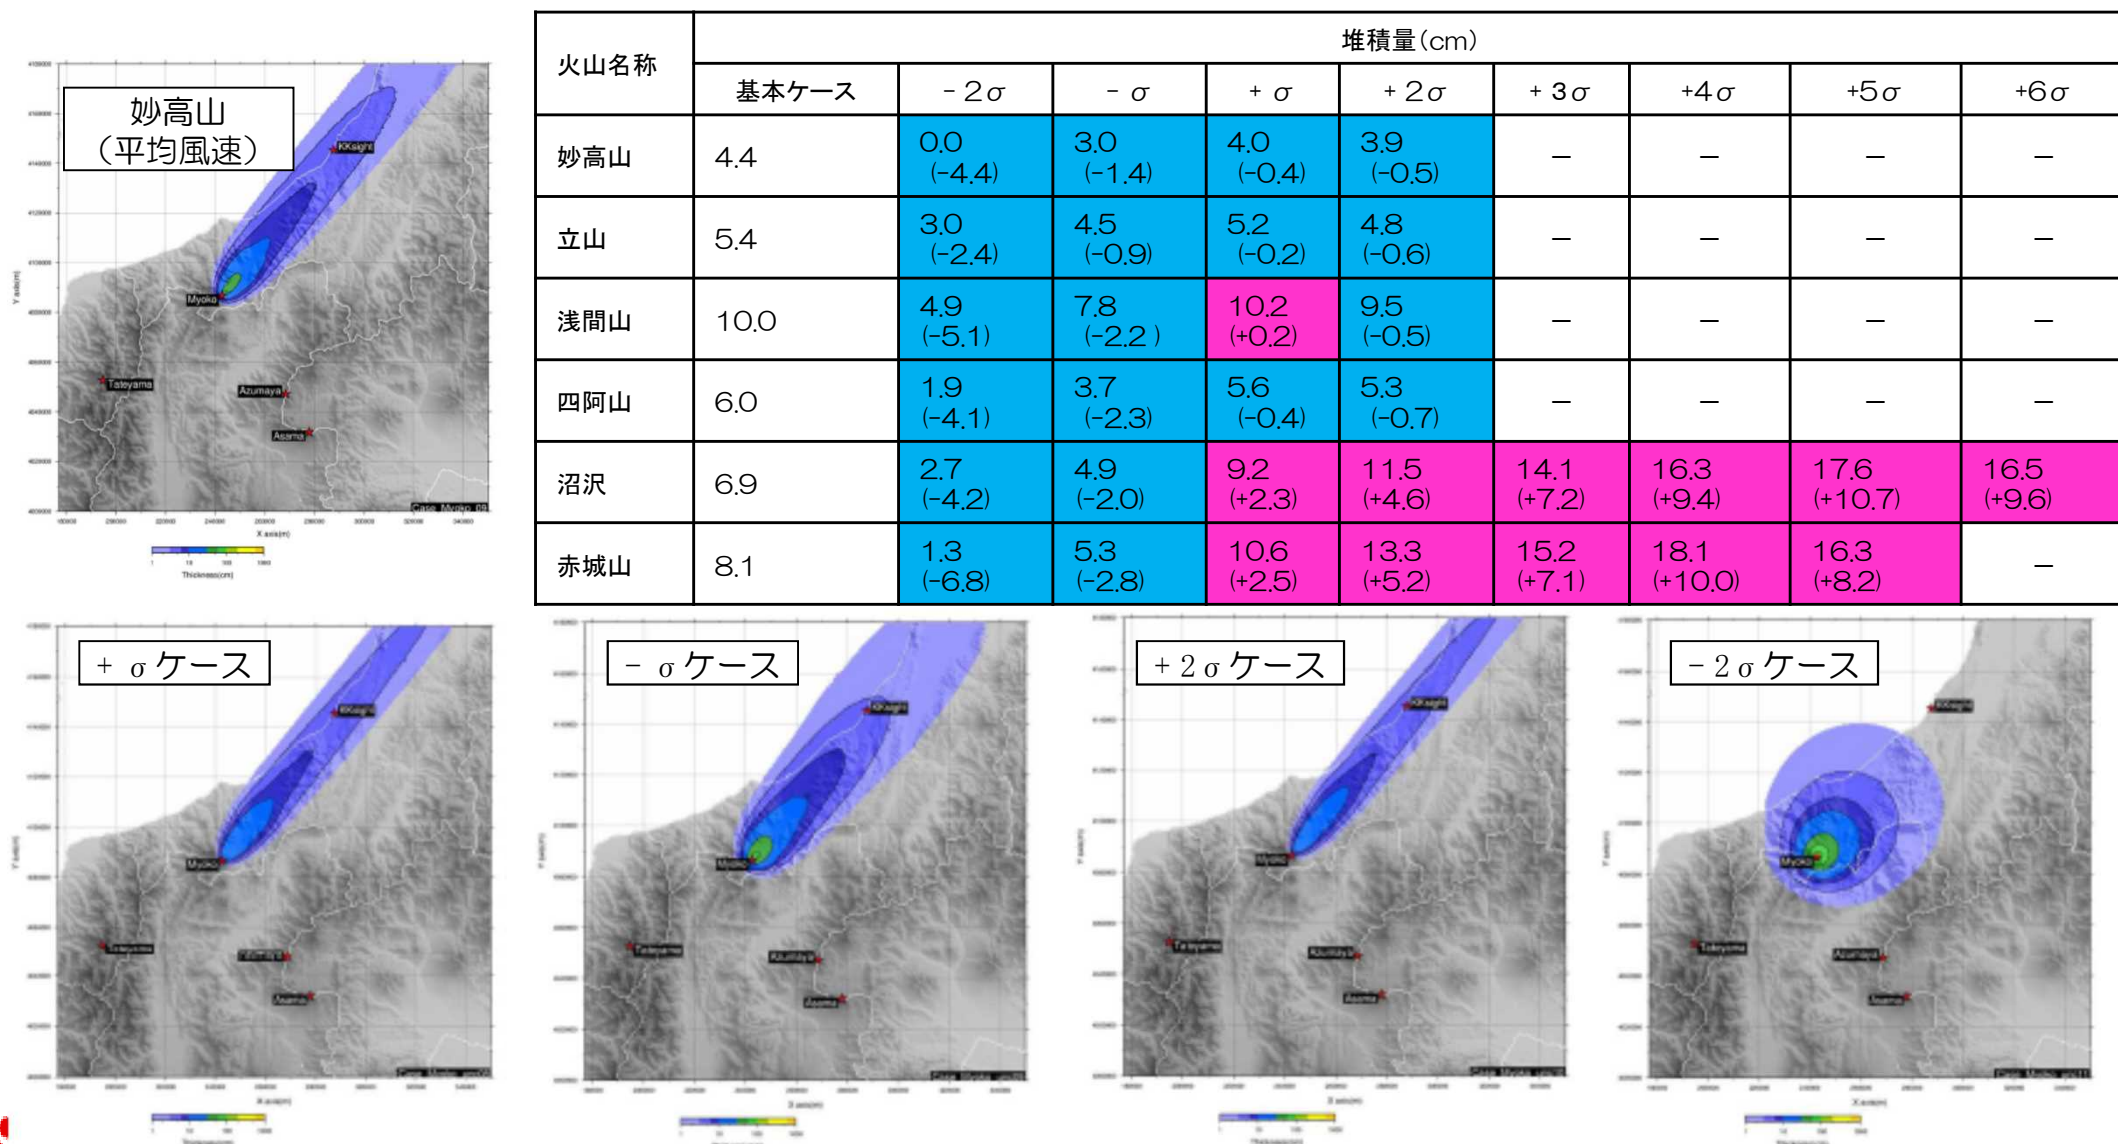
妙高山
（平均風速）

KKsight
Myoko
Tateyama
Azumaya
Asama

| 火山名称 | 堆積量(cm) | | | | | | | | |
|---|---|---|---|---|---|---|---|---|---|
| | 基本ケース | −2σ | −σ | +σ | +2σ | +3σ | +4σ | +5σ | +6σ |
| 妙高山 | 4.4 | 0.0 (-4.4) | 3.0 (-1.4) | 4.0 (-0.4) | 3.9 (-0.5) | − | − | − | − |
| 立山 | 5.4 | 3.0 (-2.4) | 4.5 (-0.9) | 5.2 (-0.2) | 4.8 (-0.6) | − | − | − | − |
| 浅間山 | 10.0 | 4.9 (-5.1) | 7.8 (-2.2) | 10.2 (+0.2) | 9.5 (-0.5) | − | − | − | − |
| 四阿山 | 6.0 | 1.9 (-4.1) | 3.7 (-2.3) | 5.6 (-0.4) | 5.3 (-0.7) | − | − | − | − |
| 沼沢 | 6.9 | 2.7 (-4.2) | 4.9 (-2.0) | 9.2 (+2.3) | 11.5 (+4.6) | 14.1 (+7.2) | 16.3 (+9.4) | 17.6 (+10.7) | 16.5 (+9.6) |
| 赤城山 | 8.1 | 1.3 (-6.8) | 5.3 (-2.8) | 10.6 (+2.5) | 13.3 (+5.2) | 15.2 (+7.1) | 18.1 (+10.0) | 16.3 (+8.2) | − |

＋σケース

KKsight
Myoko
Tateyama
Azumaya
Asama

－σケース

KKsight
Myoko
Tateyama
Azumaya
Asama

＋2σケース

KKsight
Myoko
Tateyama
Azumaya
Asama

－2σケース

KKsight
Myoko
Tateyama
Azumaya
Asama